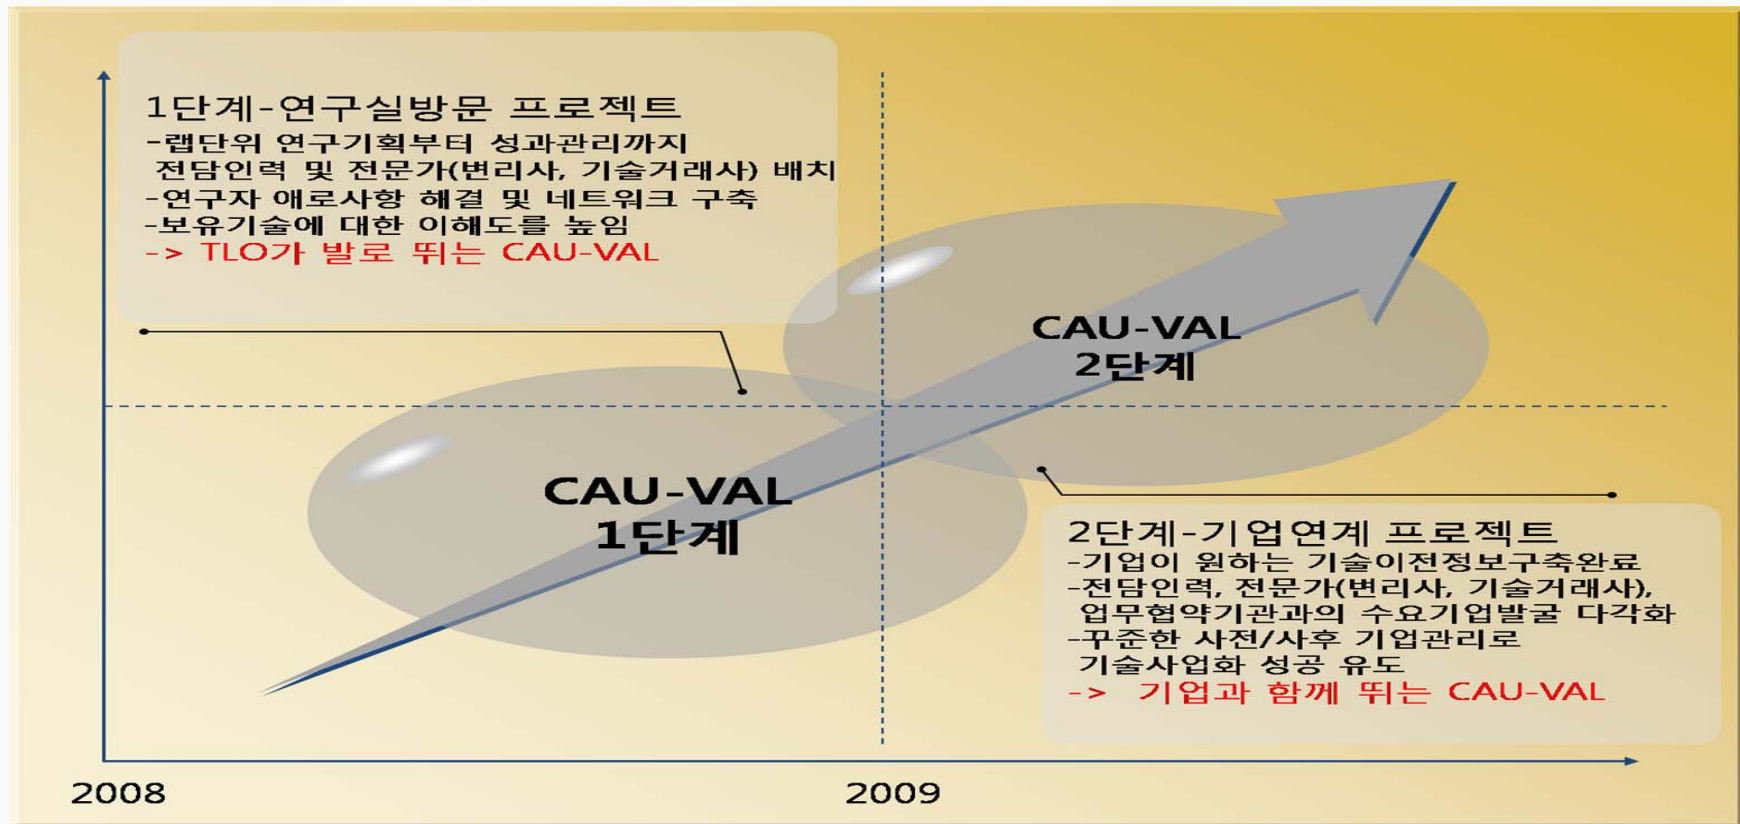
1단계-연구실방문 프로젝트
-랩단위 연구기획부터 성과관리까지 전담인력 및 전문가(변리사, 기술거래사) 배치
-연구자 애로사항 해결 및 네트워크 구축
-보유기술에 대한 이해도를 높임
-> TLO가 발로 뛰는 CAU-VAL

CAU-VAL 2단계

CAU-VAL 1단계

2단계-기업연계 프로젝트
-기업이 원하는 기술이전정보구축완료
-전담인력, 전문가(변리사, 기술거래사), 업무협약기관과의 수요기업발굴 다각화
-꾸준한 사전/사후 기업관리로 기술사업화 성공 유도
-> 기업과 함께 뛰는 CAU-VAL

2008

2009